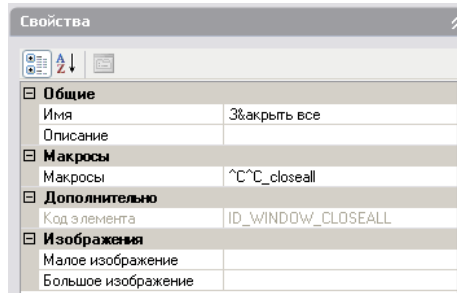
Свойства

| | |
|---|---|
| ⊟ Общие | |
| Имя | З&акрыть все |
| Описание | |
| ⊟ Макросы | |
| Макросы | ^C^C_closeall |
| ⊟ Дополнительно | |
| Код элемента | ID_WINDOW_CLOSEALL |
| ⊟ Изображения | |
| Малое изображение | |
| Большое изображение | |